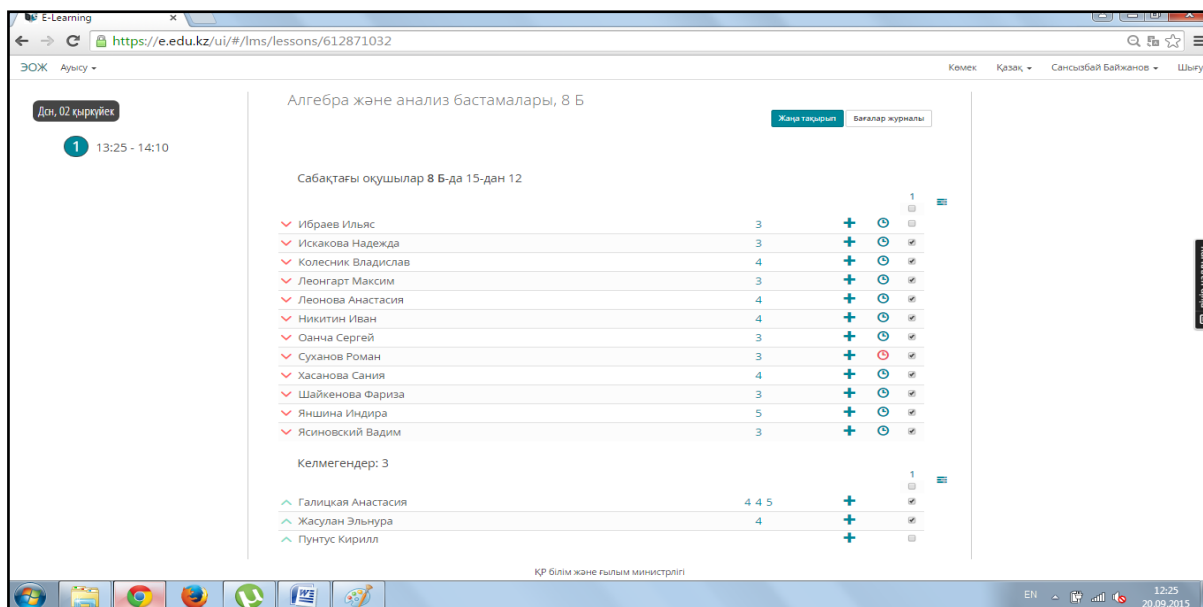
E-Learning ×

https://e.edu.kz/ui/#/lms/lessons/612871032

ЭОЖ Ауысу ▾

Көмек Қазақ ▾ Сансызбай Байжанов ▾ Шығу

Дсн, 02 қыркүйек

1 13:25 - 14:10

Алгебра және анализ бастамалары, 8 Б

Жаңа тақырып Бағалар журналы

Сабақтағы оқушылар 8 Б-да 15-дан 12

1

| | | |
|---|---|---|
| Ибраев Ильяс | 3 | |
| Искакова Надежда | 3 | |
| Колесник Владислав | 4 | |
| Леонгарт Максим | 3 | |
| Леонова Анастасия | 4 | |
| Никитин Иван | 4 | |
| Оанча Сергей | 3 | |
| Суханов Роман | 3 | |
| Хасанова Сания | 4 | |
| Шайкенова Фариза | 3 | |
| Яншина Индира | 5 | |
| Ясиновский Вадим | 3 | |

Келмегендер: 3

1

| | |
|---|---|
| Галицкая Анастасия | 4 4 5 |
| Жасулан Эльнура | 4 |
| Пунтус Кирилл | |

ҚР білім және ғылым министрлігі

EN 12:25 20.09.2015